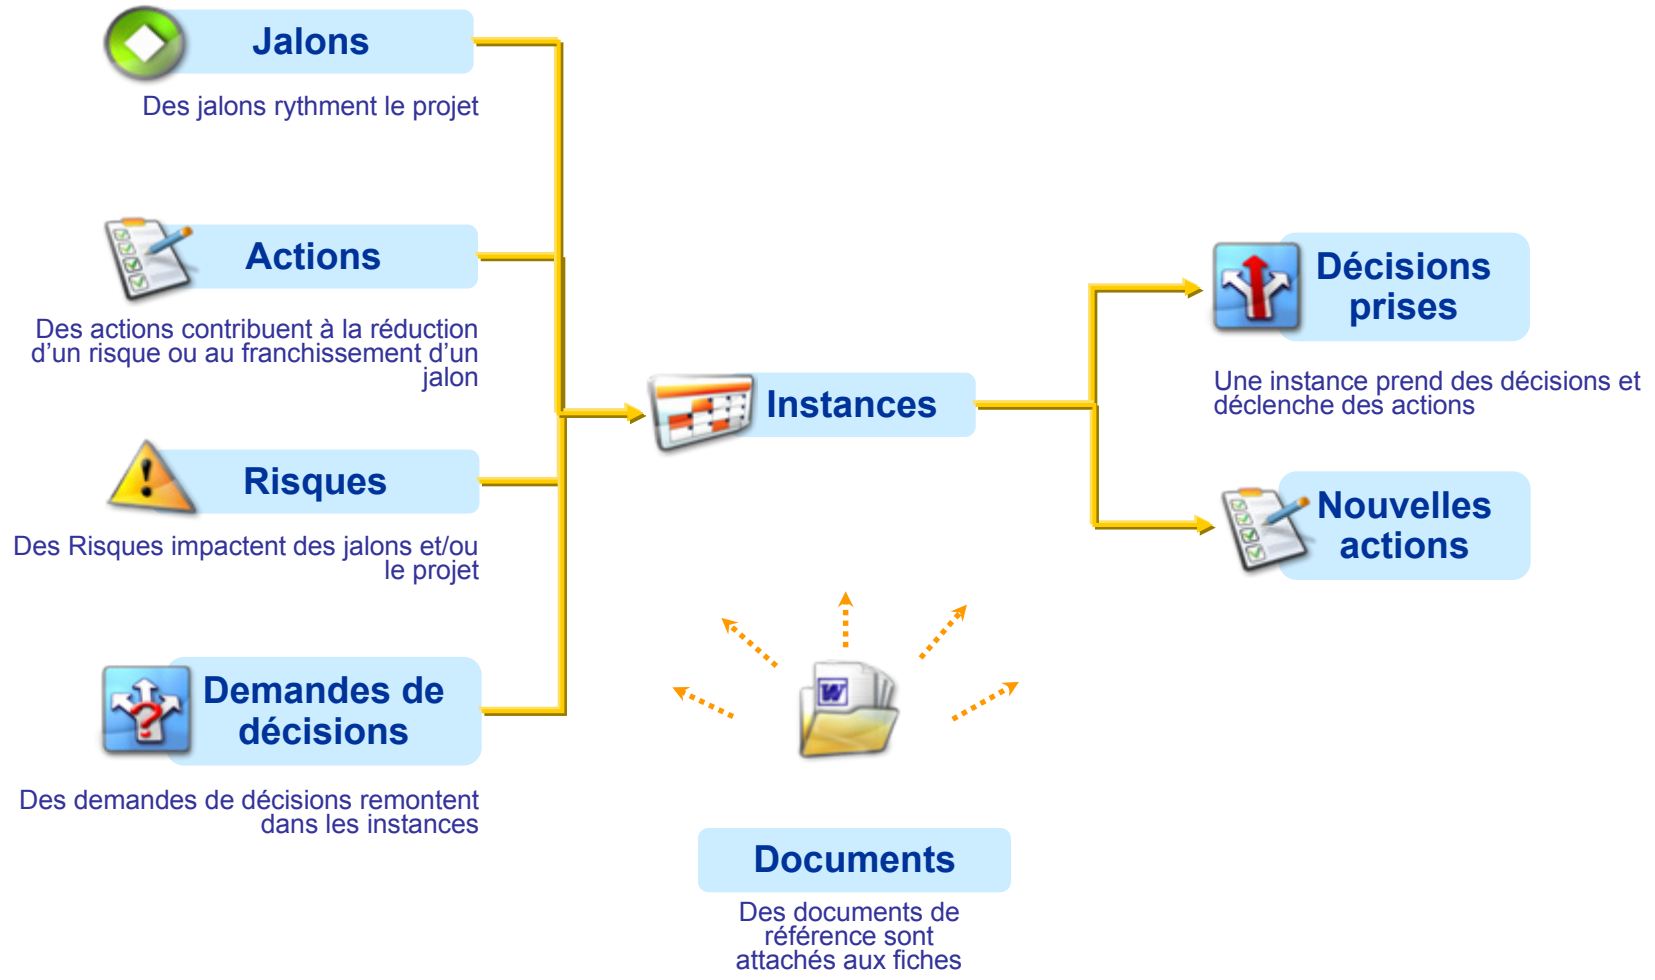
Jalons

Des jalons rythment le projet

Actions

Des actions contribuent à la réduction d'un risque ou au franchissement d'un jalon

Risques

Des Risques impactent des jalons et/ou le projet

Demandes de décisions

Des demandes de décisions remontent dans les instances

Instances

Décisions prises

Une instance prend des décisions et déclenche des actions

Nouvelles actions

W

Documents

Des documents de référence sont attachés aux fiches